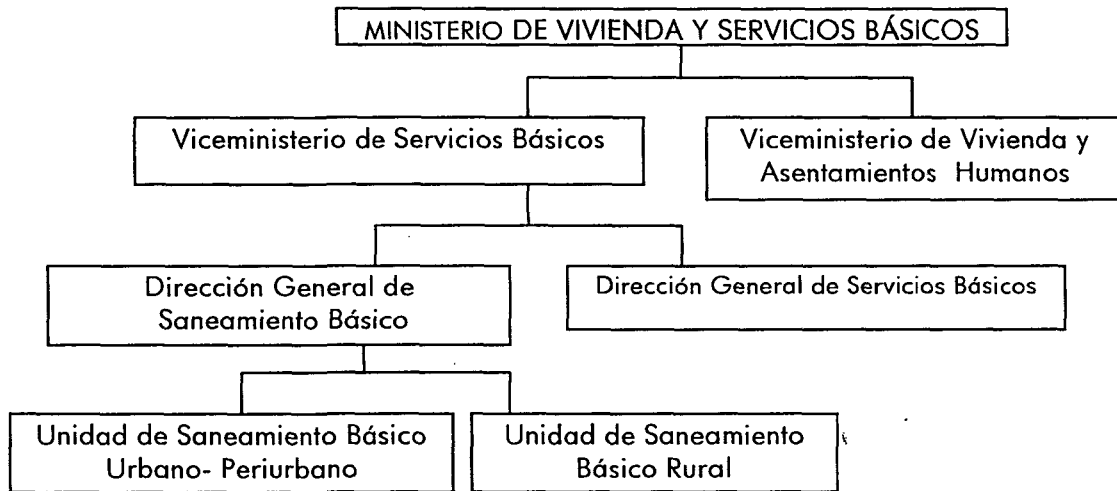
MINISTERIO DE VIVIENDA Y SERVICIOS BÁSICOS

Viceministerio de Servicios Básicos

Viceministerio de Vivienda y Asentamientos Humanos

Dirección General de Saneamiento Básico

Dirección General de Servicios Básicos

Unidad de Saneamiento Básico Urbano- Periurbano

Unidad de Saneamiento Básico Rural